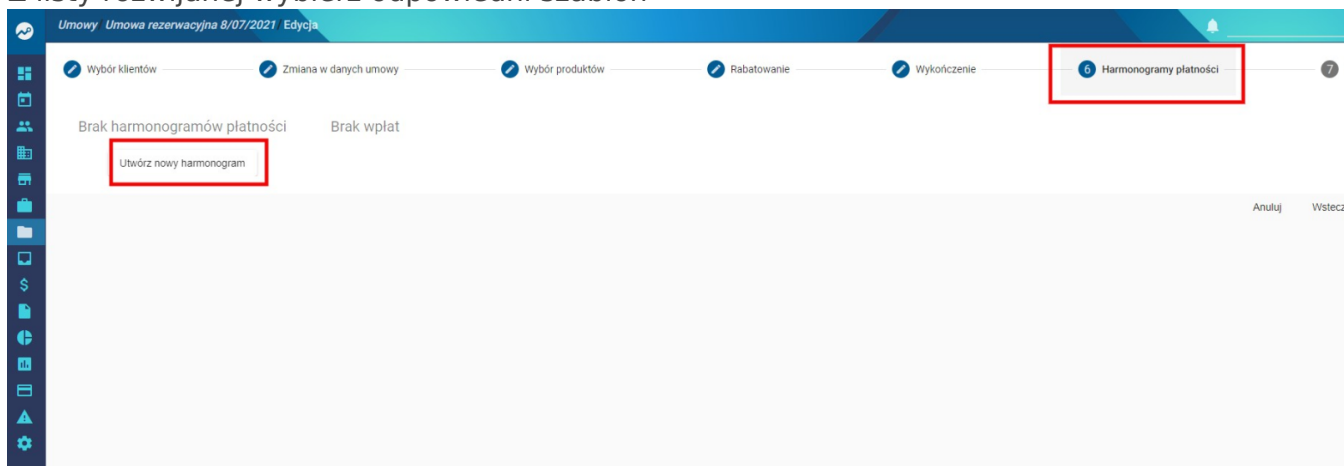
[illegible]

Umowy Umowa rezerwacyjna 8/07/2021 Edycja

Wybór klientów
Zmiana w danych umowy
Wybór produktów
Rabatowanie
Wykończenie
6 Harmonogramy płatności
7

Brak harmonogramów płatności
Brak wpłat

Utwórz nowy harmonogram

Anuluj
Wstecz